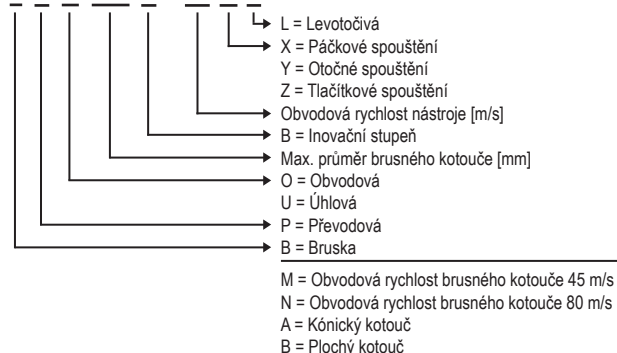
L = Levotočivá
X = Páčkové spouštění
Y = Otočné spouštění
Z = Tlačítkové spouštění
Obvodová rychlost nástroje [m/s]
B = Inovační stupeň
Max. průměr brusného kotouče [mm]
O = Obvodová
U = Úhlová
P = Převodová
B = Bruska

M = Obvodová rychlost brusného kotouče 45 m/s
N = Obvodová rychlost brusného kotouče 80 m/s
A = Kónický kotouč
B = Plochý kotouč